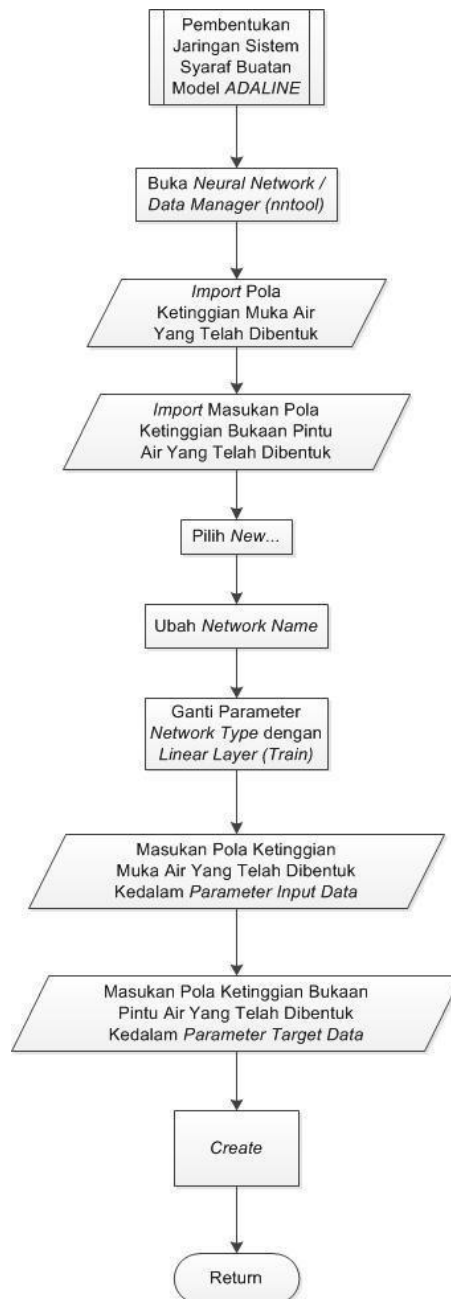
Pembentukan Jaringan Sistem Syaraf Buatan Model ADALINE

Buka Neural Network / Data Manager (nntool)

Import Pola Ketinggian Muka Air Yang Telah Dibentuk

Import Masukan Pola Ketinggian Bukaan Pintu Air Yang Telah Dibentuk

Pilih New...

Ubah Network Name

Ganti Parameter Network Type dengan Linear Layer (Train)

Masukan Pola Ketinggian Muka Air Yang Telah Dibentuk Kedalam Parameter Input Data

Masukan Pola Ketinggian Bukaan Pintu Air Yang Telah Dibentuk Kedalam Parameter Target Data

Create

Return